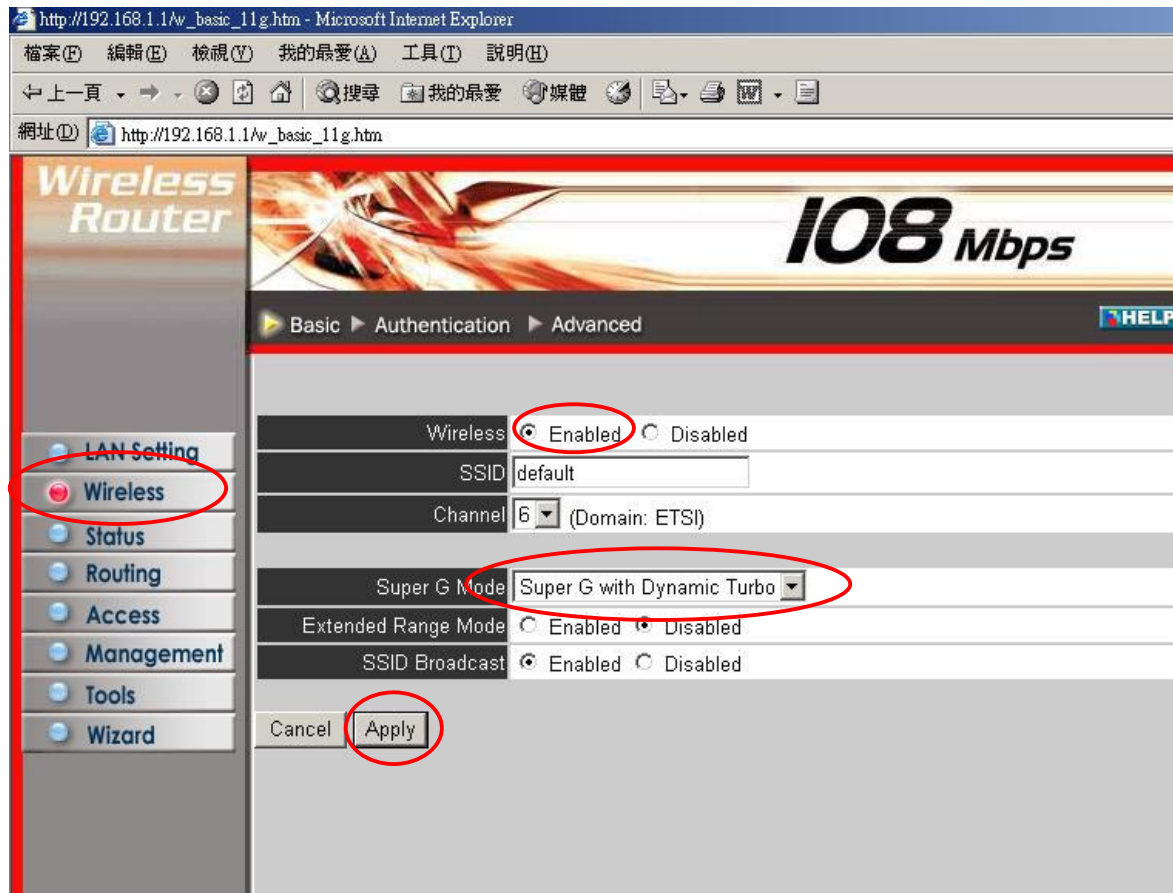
http://192.168.1.1/w_basic_11g.htm - Microsoft Internet Explorer

檔案(F) 編輯(E) 檢視(V) 我的最愛(A) 工具(T) 說明(H)

上一頁 搜尋 我的最愛 媒體

網址(D) http://192.168.1.1/w_basic_11g.htm

Wireless Router

108 Mbps

Basic Authentication Advanced

HELP

LAN Setting
Wireless
Status
Routing
Access
Management
Tools
Wizard

| Wireless | Enabled Disabled |
|---|---|
| SSID | default |
| Channel | 6 (Domain: ETSI) |

| Super G Mode | Super G with Dynamic Turbo |
|---|---|
| Extended Range Mode | Enabled Disabled |
| SSID Broadcast | Enabled Disabled |

Cancel Apply